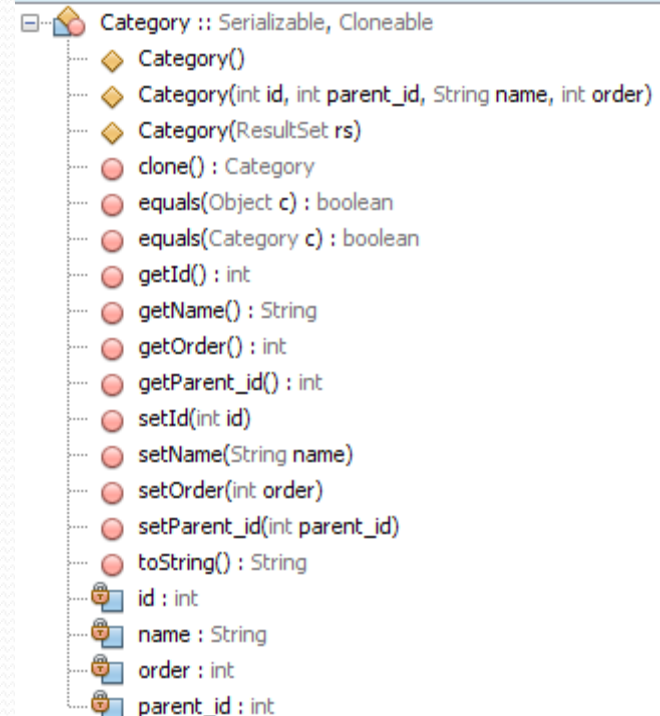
Category :: Serializable, Cloneable
Category()
Category(int id, int parent_id, String name, int order)
Category(ResultSet rs)
clone() : Category
equals(Object c) : boolean
equals(Category c) : boolean
getId() : int
getName() : String
getOrder() : int
getParent_id() : int
setId(int id)
setName(String name)
setOrder(int order)
setParent_id(int parent_id)
toString() : String
id : int
name : String
order : int
parent_id : int